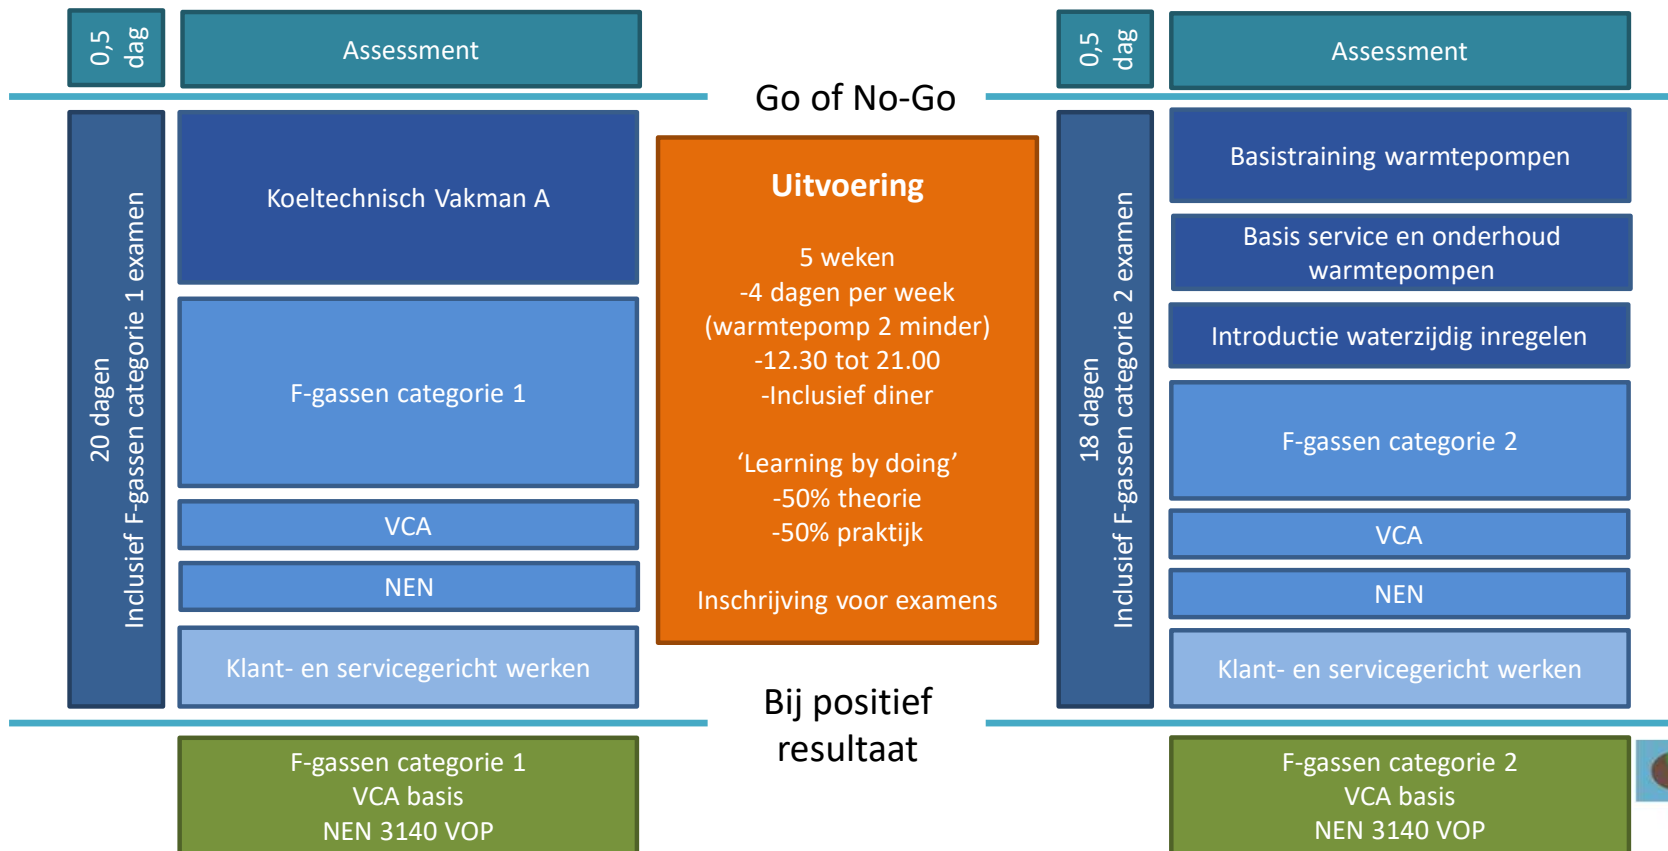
0,5 dag

Assessment

Go of No-Go

0,5 dag

Assessment

20 dagen
Inclusief F-gassen categorie 1 examen

Koeltechnisch Vakman A

F-gassen categorie 1

VCA

NEN

Klant- en servicegericht werken

Uitvoering

5 weken
-4 dagen per week
(warmtepomp 2 minder)
-12.30 tot 21.00
-Inclusief diner

'Learning by doing'
-50% theorie
-50% praktijk

Inschrijving voor examens

18 dagen
Inclusief F-gassen categorie 2 examen

Basistraining warmtepompen

Basis service en onderhoud warmtepompen

Introductie waterzijdig inregelen

F-gassen categorie 2

VCA

NEN

Klant- en servicegericht werken

Bij positief resultaat

F-gassen categorie 1
VCA basis
NEN 3140 VOP

F-gassen categorie 2
VCA basis
NEN 3140 VOP